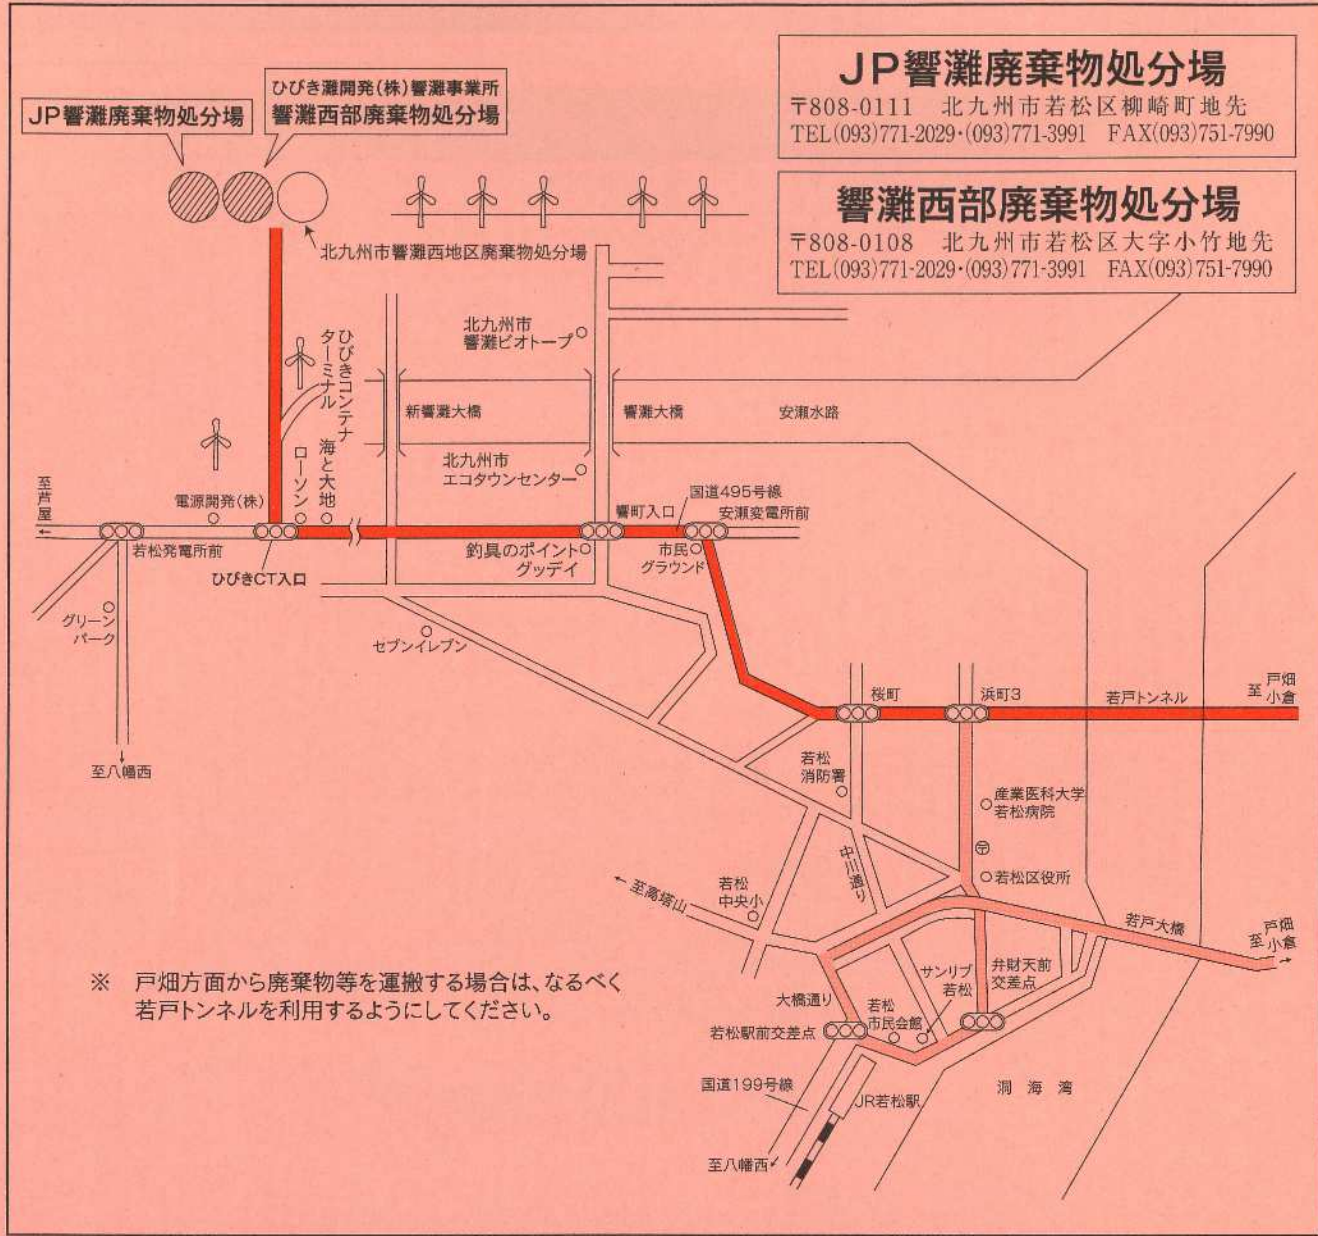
JP響灘廃棄物処分場
〒808-0111 北九州市若松区柳崎町地先
TEL(093)771-2029・(093)771-3991 FAX(093)751-7990

響灘西部廃棄物処分場
〒808-0108 北九州市若松区大字小竹地先
TEL(093)771-2029・(093)771-3991 FAX(093)751-7990

JP響灘廃棄物処分場

ひびき灘開発(株)響灘事業所
響灘西部廃棄物処分場

北九州市響灘西地区廃棄物処分場

北九州市
響灘ビオトープ

ひびきコンテナターミナル

新響灘大橋

響灘大橋

安瀬水路

海と大地

ローソン

北九州市
エコタウンセンター

至芦屋

電源開発(株)

若松発電所前

ひびきCT入口

響町入口

国道495号線

安瀬変電所前

釣具のポイント
グッデイ

市民
グラウンド

グリーン
パーク

セブンイレブン

桜町

浜町3

若戸トンネル

至 戸畑
小倉

至八幡西

若松
消防署

産業医科大学
若松病院

中川通り

若松区役所

至高塔山

若松
中央小

若戸大橋

至 戸畑
小倉

※ 戸畑方面から廃棄物等を運搬する場合は、なるべく若戸トンネルを利用するようにしてください。

サンリブ
若松

弁財天前
交差点

大橋通り

若松
市民会館

若松駅前交差点

洞海湾

国道199号線

JR若松駅

至八幡西